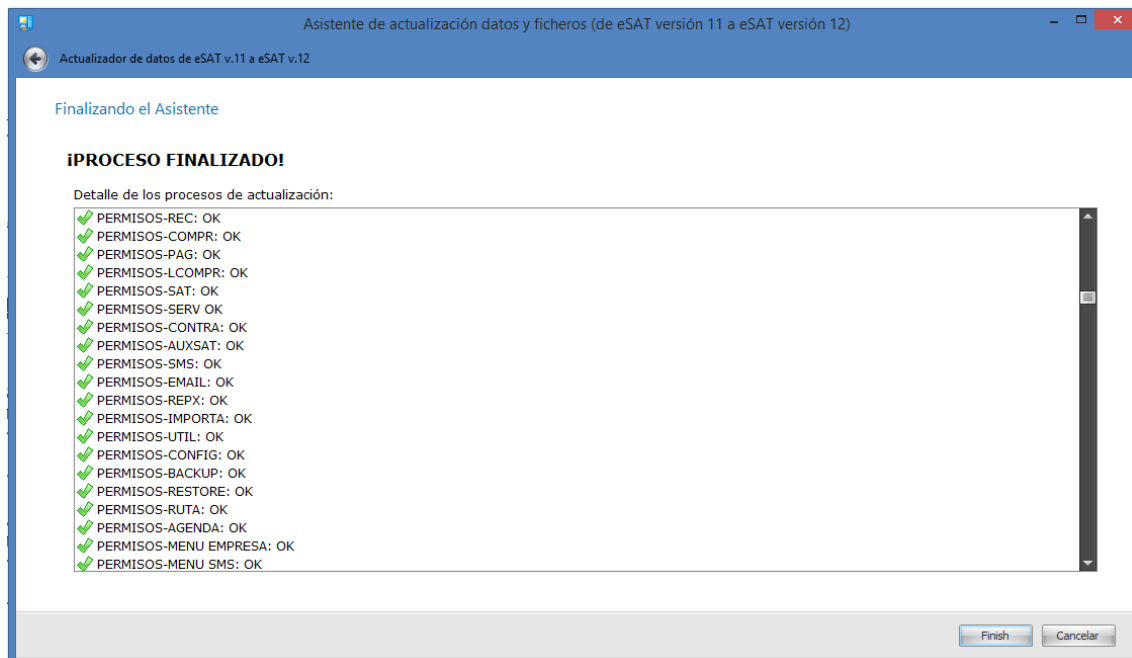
Asistente de actualización datos y ficheros (de eSAT versión 11 a eSAT versión 12)

Actualizador de datos de eSAT v.11 a eSAT v.12

Finalizando el Asistente

¡PROCESO FINALIZADO!

Detalle de los procesos de actualización:

PERMISOS-REC: OK
PERMISOS-COMPR: OK
PERMISOS-PAG: OK
PERMISOS-LCOMPR: OK
PERMISOS-SAT: OK
PERMISOS-SERV OK
PERMISOS-CONTRA: OK
PERMISOS-AUXSAT: OK
PERMISOS-SMS: OK
PERMISOS-EMAIL: OK
PERMISOS-REPX: OK
PERMISOS-IMPORTA: OK
PERMISOS-UTIL: OK
PERMISOS-CONFIG: OK
PERMISOS-BACKUP: OK
PERMISOS-RESTORE: OK
PERMISOS-RUTA: OK
PERMISOS-AGENDA: OK
PERMISOS-MENU EMPRESA: OK
PERMISOS-MENU SMS: OK

Finish
Cancelar